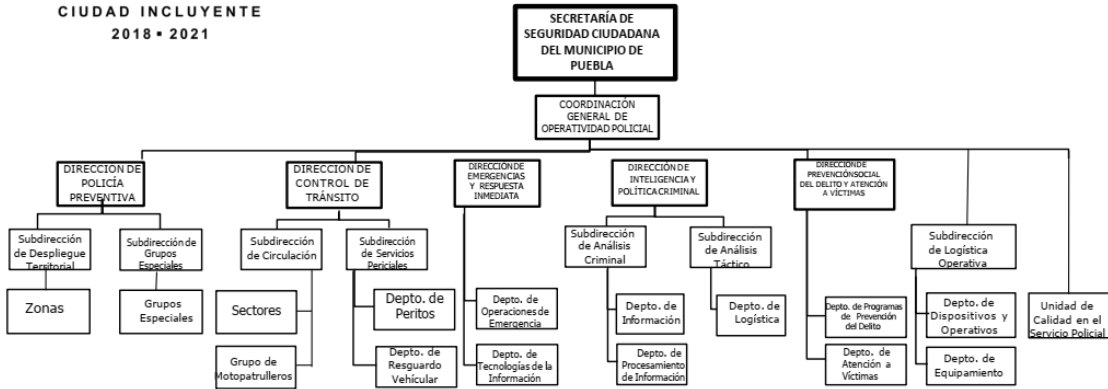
CIUDAD INCLUYENTE
2018 • 2021

SECRETARÍA DE SEGURIDAD CIUDADANA DEL MUNICIPIO DE PUEBLA

COORDINACIÓN GENERAL DE OPERATIVIDAD POLICIAL

DIRECCION DE POLICÍA PREVENTIVA

Subdirección de Despliegue Territorial

Zonas

Subdirección de Grupos Especiales

Grupos Especiales

DIRECCION DE CONTROL DE TRÁNSITO

Subdirección de Circulación

Sectores

Grupo de Motopatrulleros

Subdirección de Servicios Periciales

Depto. de Peritos

Depto. de Resguardo Vehicular

DIRECCIÓN DE EMERGENCIAS Y RESPUESTA INMEDIATA

Depto. de Operaciones de Emergencia

Depto. de Tecnologías de la Información

DIRECCIÓN DE INTELIGENCIA Y POLÍTICA CRIMINAL

Subdirección de Análisis Criminal

Depto. de Información

Depto. de Procesamiento de Información

Subdirección de Análisis Táctico

Depto. de Logística

DIRECCIÓN DE PREVENCIÓN SOCIAL DEL DELITO Y ATENCIÓN A VÍCTIMAS

Depto. de Programas de Prevención del Delito

Depto. de Atención a Víctimas

Subdirección de Logística Operativa

Depto. de Dispositivos y Operativos

Depto. de Equipamiento

Unidad de Calidad en el Servicio Policial